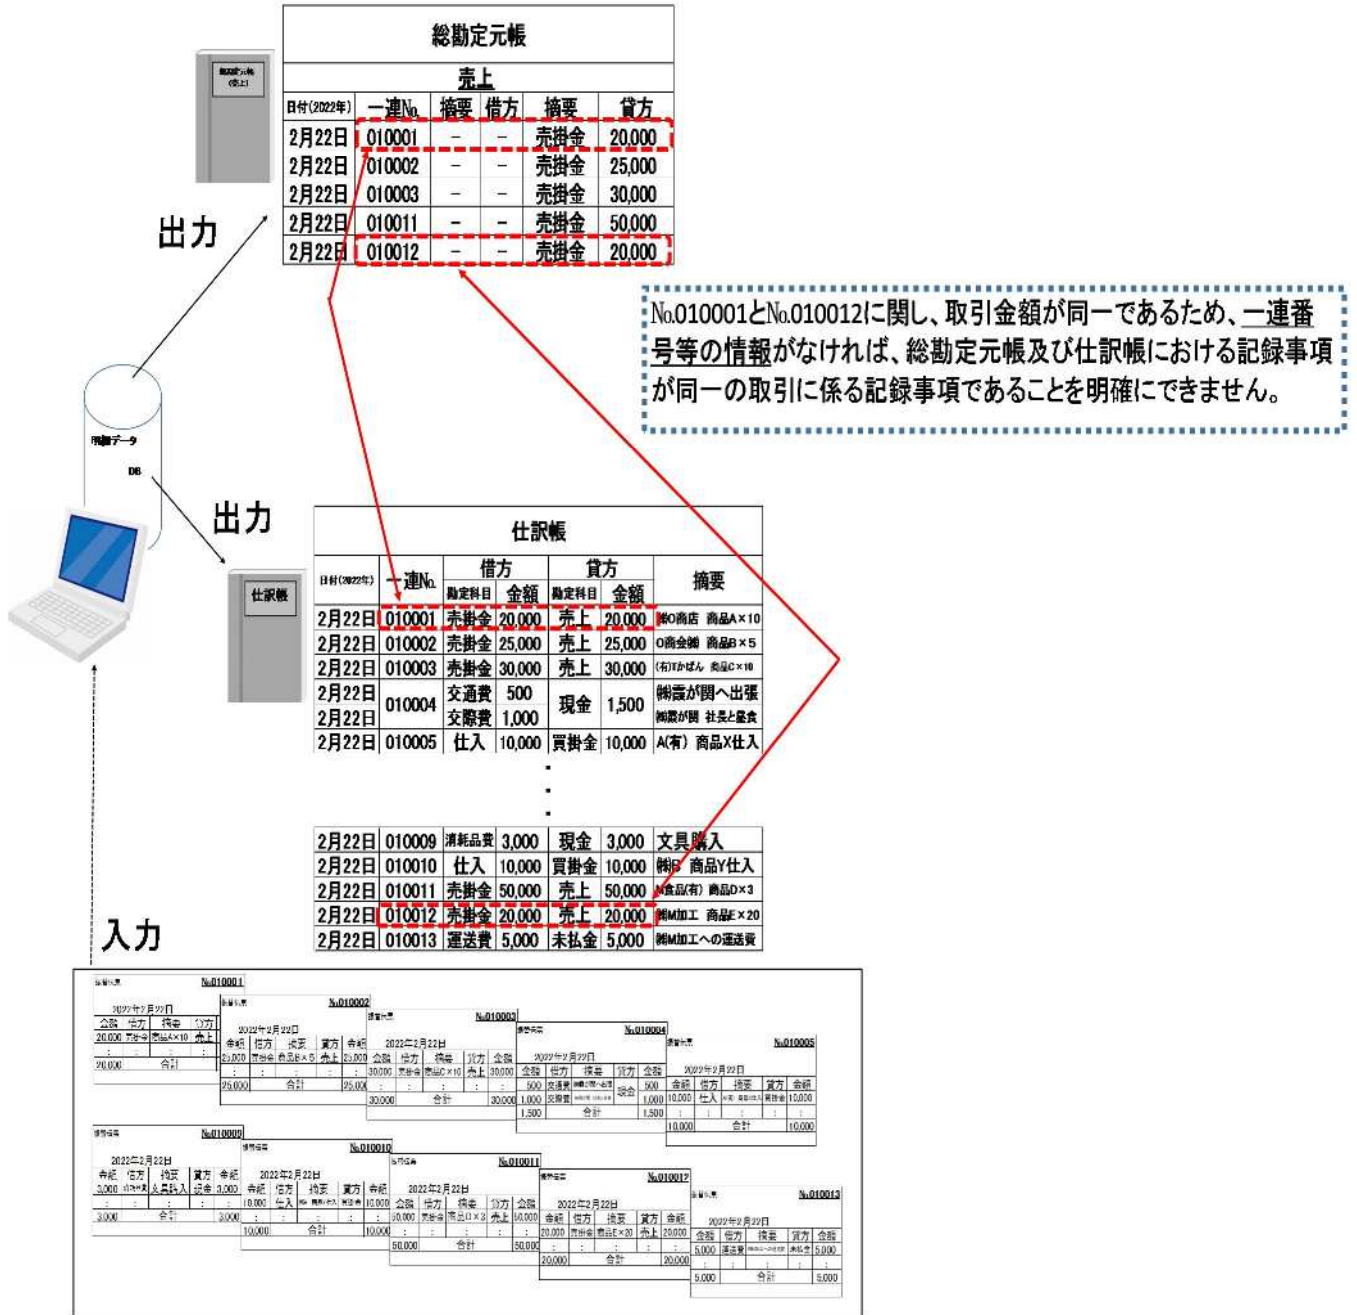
総勘定元帳

売上

| 日付(2022年) | 一連No. | 摘要 | 借方 | 摘要 | 貸方 |
|---|---|---|---|---|---|
| 2月22日 | 010001 | – | – | 売掛金 | 20,000 |
| 2月22日 | 010002 | – | – | 売掛金 | 25,000 |
| 2月22日 | 010003 | – | – | 売掛金 | 30,000 |
| 2月22日 | 010011 | – | – | 売掛金 | 50,000 |
| 2月22日 | 010012 | – | – | 売掛金 | 20,000 |

総勘定元帳(売上)

出力

No.010001とNo.010012に関し、取引金額が同一であるため、一連番号等の情報がなければ、総勘定元帳及び仕訳帳における記録事項が同一の取引に係る記録事項であることを明確にできません。

明細データ

DB

出力

仕訳帳

仕訳帳

| 日付(2022年) | 一連No. | 借方 勘定科目 | 借方 金額 | 貸方 勘定科目 | 貸方 金額 | 摘要 |
|---|---|---|---|---|---|---|
| 2月22日 | 010001 | 売掛金 | 20,000 | 売上 | 20,000 | ㈱O商店 商品A×10 |
| 2月22日 | 010002 | 売掛金 | 25,000 | 売上 | 25,000 | O商会㈱ 商品B×5 |
| 2月22日 | 010003 | 売掛金 | 30,000 | 売上 | 30,000 | (有)Tかばん 商品C×10 |
| 2月22日 | 010004 | 交通費 | 500 | 現金 | 1,500 | ㈱霞が関へ出張 |
| 2月22日 | | 交際費 | 1,000 | | | ㈱霞が関 社長と昼食 |
| 2月22日 | 010005 | 仕入 | 10,000 | 買掛金 | 10,000 | A(有) 商品X仕入 |
| 2月22日 | 010009 | 消耗品費 | 3,000 | 現金 | 3,000 | 文具購入 |
| 2月22日 | 010010 | 仕入 | 10,000 | 買掛金 | 10,000 | ㈱B 商品Y仕入 |
| 2月22日 | 010011 | 売掛金 | 50,000 | 売上 | 50,000 | ㈱食品(有) 商品D×3 |
| 2月22日 | 010012 | 売掛金 | 20,000 | 売上 | 20,000 | ㈱M加工 商品E×20 |
| 2月22日 | 010013 | 運送費 | 5,000 | 未払金 | 5,000 | ㈱M加工への運送費 |

入力

No.010001 No.010002 No.010003 No.010004 No.010005 No.010009 No.010010 No.010011 No.010012 No.010013

2022年2月22日 金額 借方 摘要 貸方 金額 合計